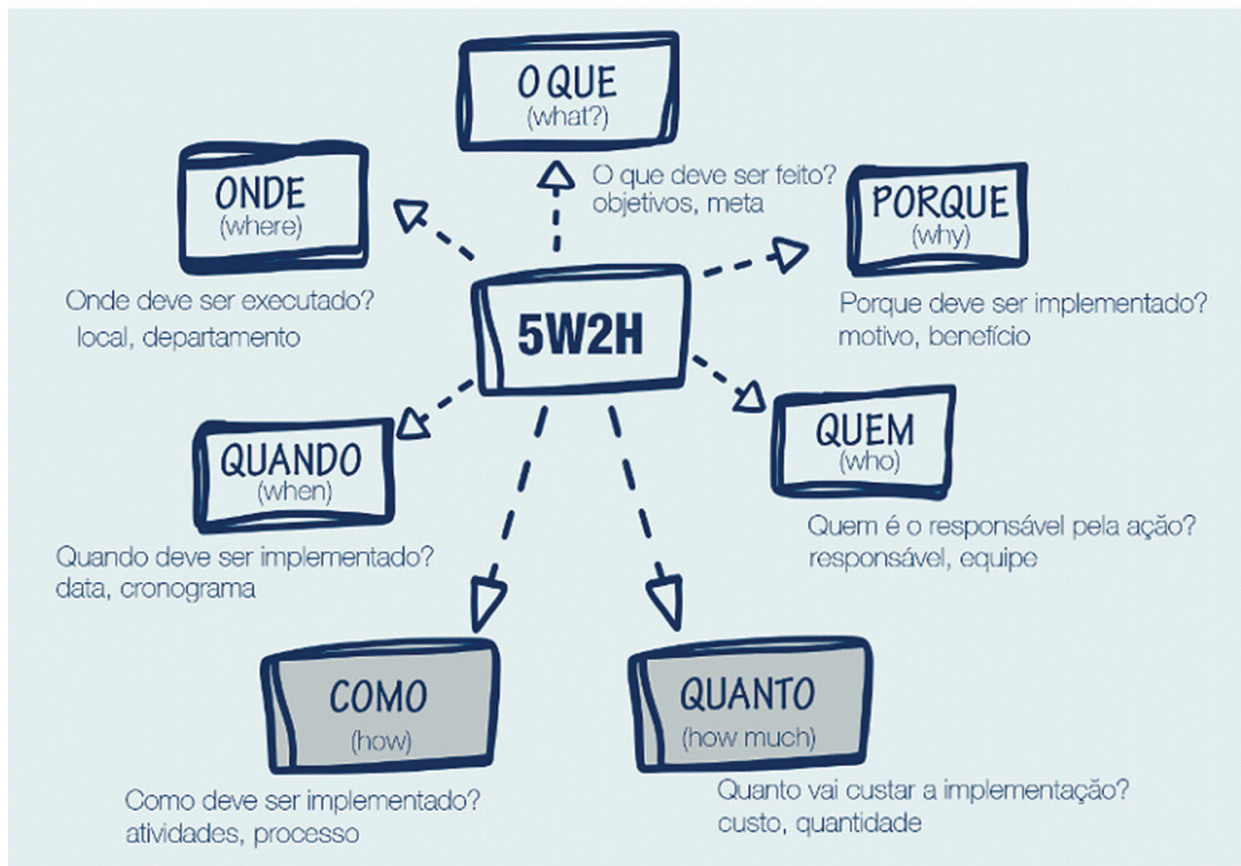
O QUE
(what?)

O que deve ser feito?
objetivos, meta

ONDE
(where)

Onde deve ser executado?
local, departamento

PORQUE
(why)

Porque deve ser implementado?
motivo, benefício

5W2H

QUANDO
(when)

Quando deve ser implementado?
data, cronograma

QUEM
(who)

Quem é o responsável pela ação?
responsável, equipe

COMO
(how)

Como deve ser implementado?
atividades, processo

QUANTO
(how much)

Quanto vai custar a implementação?
custo, quantidade